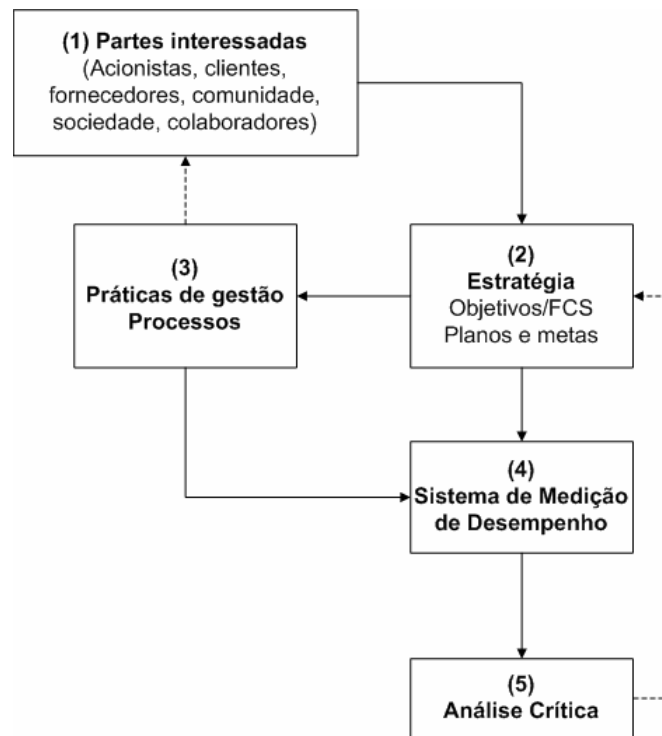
**(1) Partes interessadas**
(Acionistas, clientes, fornecedores, comunidade, sociedade, colaboradores)

**(3)**
**Práticas de gestão**
**Processos**

**(2)**
**Estratégia**
Objetivos/FCS
Planos e metas

**(4)**
**Sistema de Medição de Desempenho**

**(5)**
**Análise Crítica**